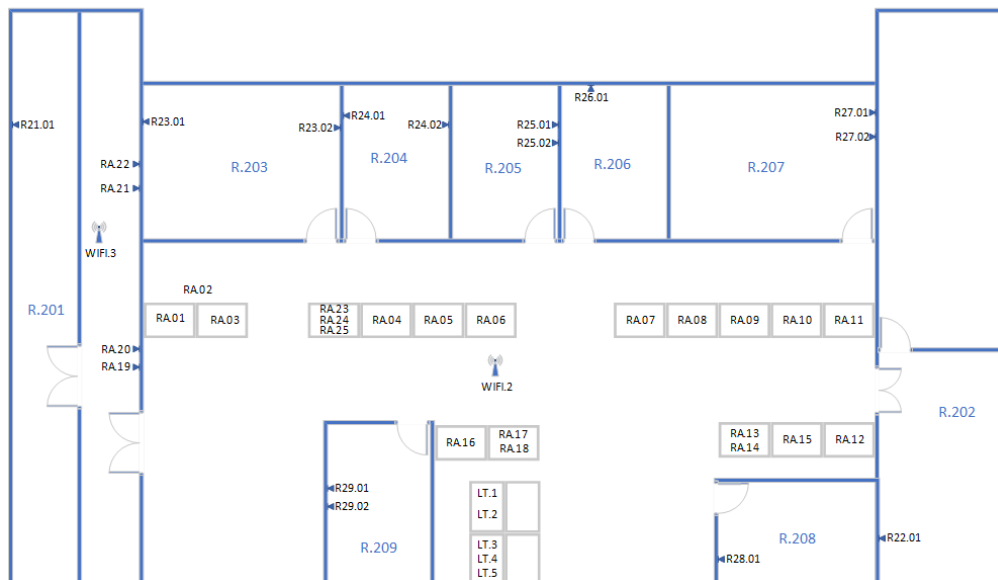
R21.01
R23.01
R23.02
R24.01
R24.02
R25.01
R25.02
R26.01
R27.01
R27.02
R.203
R.204
R.205
R.206
R.207
RA.22
RA.21
WIFI.3
R.201
RA.02
RA.01
RA.03
RA.23
RA.24
RA.25
RA.04
RA.05
RA.06
RA.07
RA.08
RA.09
RA.10
RA.11
RA.20
RA.19
WIFI.2
R.202
RA.16
RA.17
RA.18
RA.13
RA.14
RA.15
RA.12
R29.01
R29.02
LT.1
LT.2
LT.3
LT.4
LT.5
R.209
R.208
R28.01
R22.01